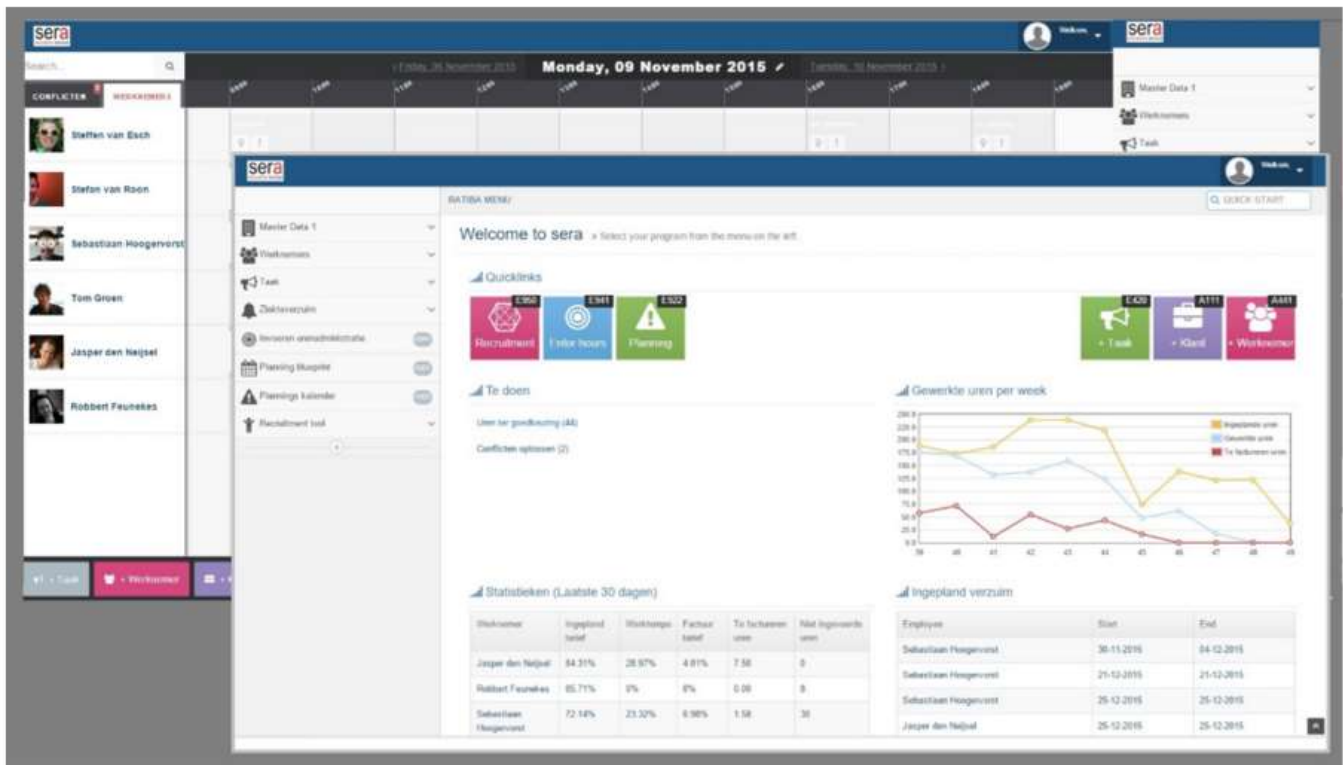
sera

Welkom

sera

Search...

CONFLICTEN

WERKNEMERS

< Friday, 06 November 2015

Monday, 09 November 2015

Tuesday, 10 November 2015 >

Steffen van Esch

Stefan van Roon

Sebastiaan Hoogervorst

Tom Groen

Jasper den Neijsel

Robbert Feunekes

+ Taak

+ Werknemer

Master Data 1

Werknemers

Taak

sera

Welkom

Master Data 1

Werknemers

Taak

Ziekteverzuim

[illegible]

Planning blueprint

Plannings kalender

Recruitment tool

RATIBA MENU

QUICK START

Welcome to sera » Select your program from the menu on the left

Quicklinks

E958
Recruitment

E941
Enter hours

E922
Planning

E420
+ Taak

A111
+ Klant

A441
+ Werknemer

Te doen

Uren ter goedkeuring (44)

Conflicten oplossen (2)

Gewerkte uren per week

Ingeplande uren

Gewerkte uren

Te factureren uren

Statistieken (Laatste 30 dagen)

| Werknemer | Ingepland betef | Werktempo | Factuur betef | Te factureren uren | Niet ingevoerde uren |
|---|---|---|---|---|---|
| Jasper den Neijsel | 84.31% | 28.97% | 4.81% | 7.58 | 0 |
| Robbert Feunekes | 85.71% | 0% | 0% | 0.00 | 8 |
| Sebastiaan Hoogervorst | 72.14% | 23.32% | 6.98% | 1.58 | 30 |

Ingepland verzuim

| Employee | Start | End |
|---|---|---|
| Sebastiaan Hoogervorst | 30-11-2015 | 04-12-2015 |
| Sebastiaan Hoogervorst | 21-12-2015 | 21-12-2015 |
| Sebastiaan Hoogervorst | 25-12-2015 | 25-12-2015 |
| Jasper den Neijsel | 25-12-2015 | 25-12-2015 |